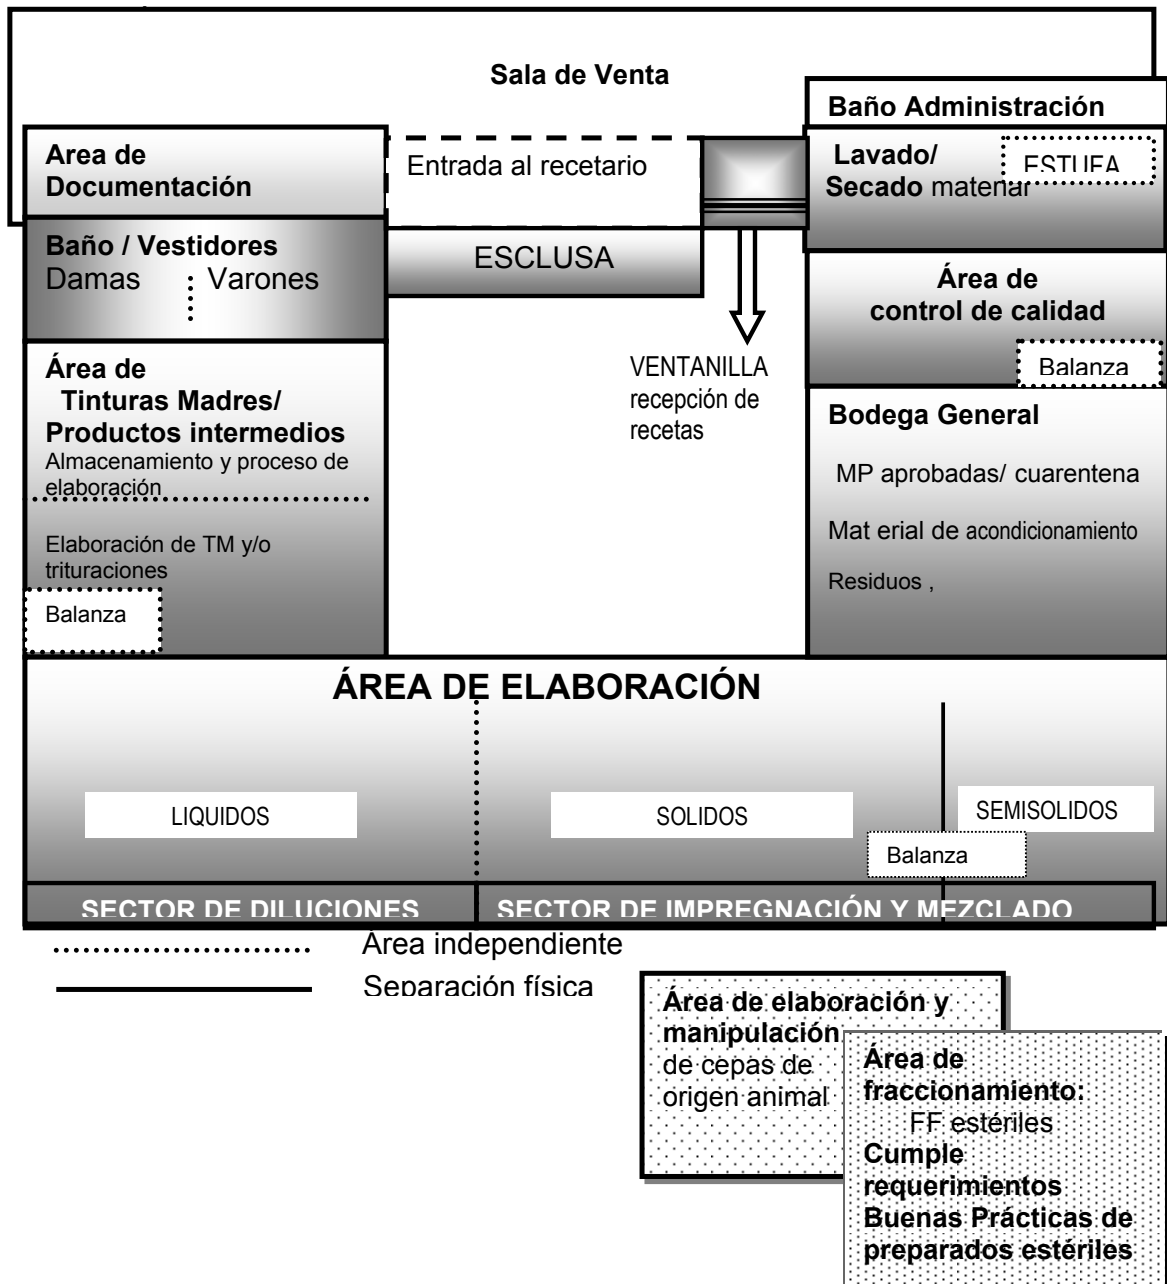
Sala de Venta

Baño Administración

Area de Documentación

Entrada al recetario

Lavado/ Secado matenar

ESTUFA

Baño / Vestidores
Damas Varones

ESCLUSA

Área de control de calidad

Balanza

Área de Tinturas Madres/ Productos intermedios
Almacenamiento y proceso de elaboración

Elaboración de TM y/o trituraciones

Balanza

VENTANILLA recepción de recetas

Bodega General

MP aprobadas/ cuarentena

Mat erial de acondicionamiento

Residuos ,

ÁREA DE ELABORACIÓN

LIQUIDOS

SOLIDOS

SEMISOLIDOS

Balanza

SECTOR DE DILUCIONES

SECTOR DE IMPREGNACIÓN Y MEZCLADO

Área independiente

Separación física

Área de elaboración y manipulación de cepas de origen animal

Área de fraccionamiento:
FF estériles
Cumple requerimientos Buenas Prácticas de preparados estériles